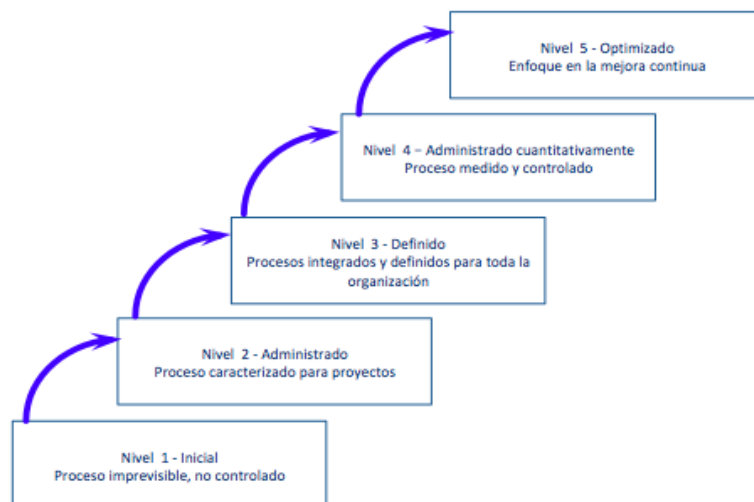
Nivel 5 - Optimizado
Enfoque en la mejora continua

Nivel 4 – Administrado cuantitativamente
Proceso medido y controlado

Nivel 3 - Definido
Procesos integrados y definidos para toda la organización

Nivel 2 - Administrado
Proceso caracterizado para proyectos

Nivel 1 - Inicial
Proceso imprevisible, no controlado